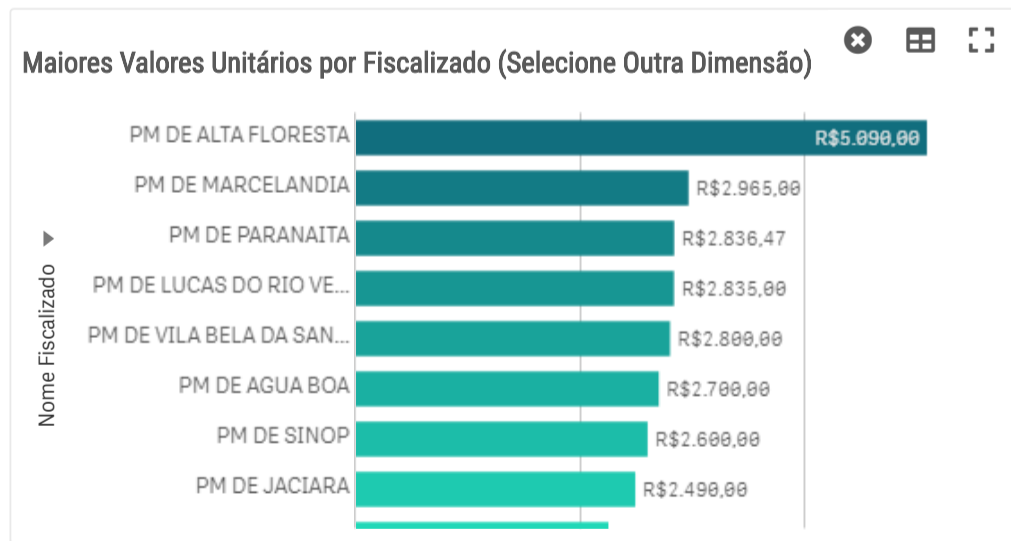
Maiores Valores Unitários por Fiscalizado (Selecione Outra Dimensão)

Nome Fiscalizado

| Nome Fiscalizado | Valor |
|---|---|
| PM DE ALTA FLORESTA | R$5.090,00 |
| PM DE MARCELANDIA | R$2.965,00 |
| PM DE PARANAITA | R$2.836,47 |
| PM DE LUCAS DO RIO VE... | R$2.835,00 |
| PM DE VILA BELA DA SAN... | R$2.800,00 |
| PM DE AGUA BOA | R$2.700,00 |
| PM DE SINOP | R$2.600,00 |
| PM DE JACIARA | R$2.490,00 |